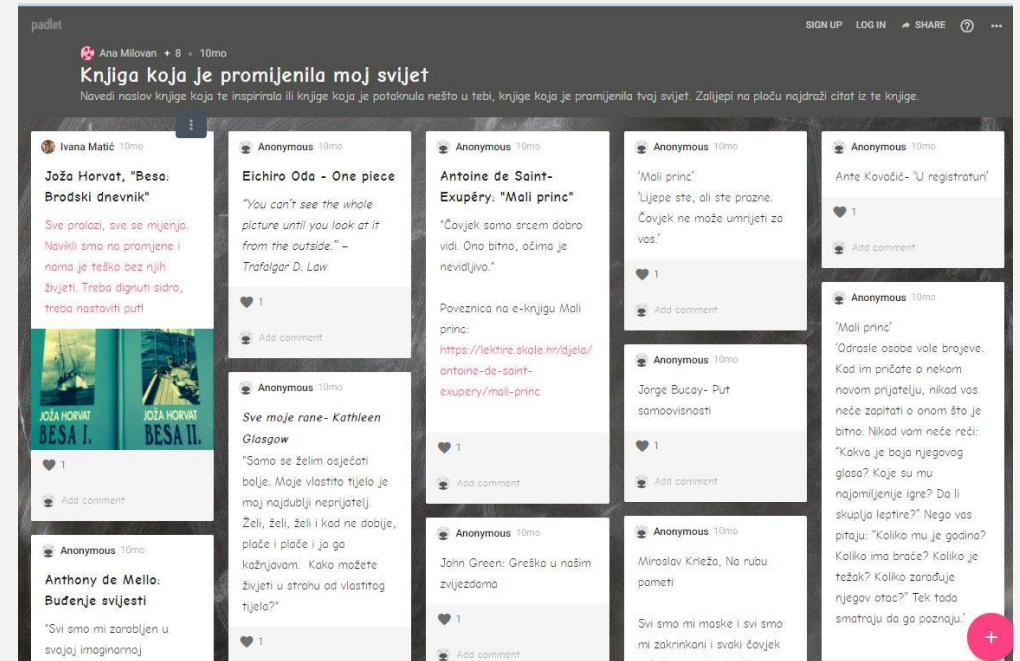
padlet

SIGN UP LOG IN SHARE ? ···

Ana Milovan + 8 • 10mo

Knjiga koja je promijenila moj svijet

Navedi naslov knjige koja te inspirirala ili knjige koja je potaknula nešto u tebi, knjige koja je promijenila tvoj svijet. Zalijepi na ploču najdraži citat iz te knjige.

Ivana Matić 10mo

Joža Horvat, "Besa: Brodski dnevnik"

Sve prolazi, sve se mijenja. Navikli smo na promjene i nama je teško bez njih živjeti. Treba dignuti sidro, treba nastaviti put!

JOŽA HORVAT BESA I. JOŽA HORVAT BESA II.

1

Add comment

Anonymous 10mo

Anthony de Mello: Buđenje svijesti

"Svi smo mi zarobljen u svojoj imaginarnoj

Anonymous 10mo

Eichiro Oda - One piece

"You can't see the whole picture until you look at it from the outside." – Trafalgar D. Law

1

Add comment

Anonymous 10mo

Sve moje rane- Kathleen Glasgow

"Samo se želim osjećati bolje. Moje vlastito tijelo je moj najdublji neprijatelj. Želi, želi, želi i kad ne dobije, plače i plače i ja ga kažnjavam. Kako možete živjeti u strahu od vlastitog tijela?"

1

Anonymous 10mo

Antoine de Saint-Exupéry: "Mali princ"

"Čovjek samo srcem dobro vidi. Ono bitno, očima je nevidljivo."

Poveznica na e-knjigu Mali princ: https://lektire.skole.hr/djela/antoine-de-saint-exupery/mali-princ

1

Add comment

Anonymous 10mo

John Green: Greška u našim zvijezdama

1

Add comment

Anonymous 10mo

'Mali princ'
'Lijepe ste, ali ste prazne. Čovjek ne može umrijeti za vas.'

1

Add comment

Anonymous 10mo

Jorge Bucay- Put samoovisnosti

1

Add comment

Anonymous 10mo

Miroslav Krleža, Na rubu pameti

Svi smo mi maske i svi smo mi zakrinkani i svaki čovjek

Anonymous 10mo

Ante Kovačić- 'U registraturi'

1

Add comment

Anonymous 10mo

'Mali princ'
'Odrasle osobe vole brojeve. Kad im pričate o nekom novom prijatelju, nikad vas neće zapitati o onom što je bitno. Nikad vam neće reći: "Kakva je boja njegovog glasa? Koje su mu najomiljenije igre? Da li skuplja leptire?" Nego vas pitaju: "Koliko mu je godina? Koliko ima braće? Koliko je težak? Koliko zarađuje njegov otac?" Tek tada smatraju da ga poznaju.'

+